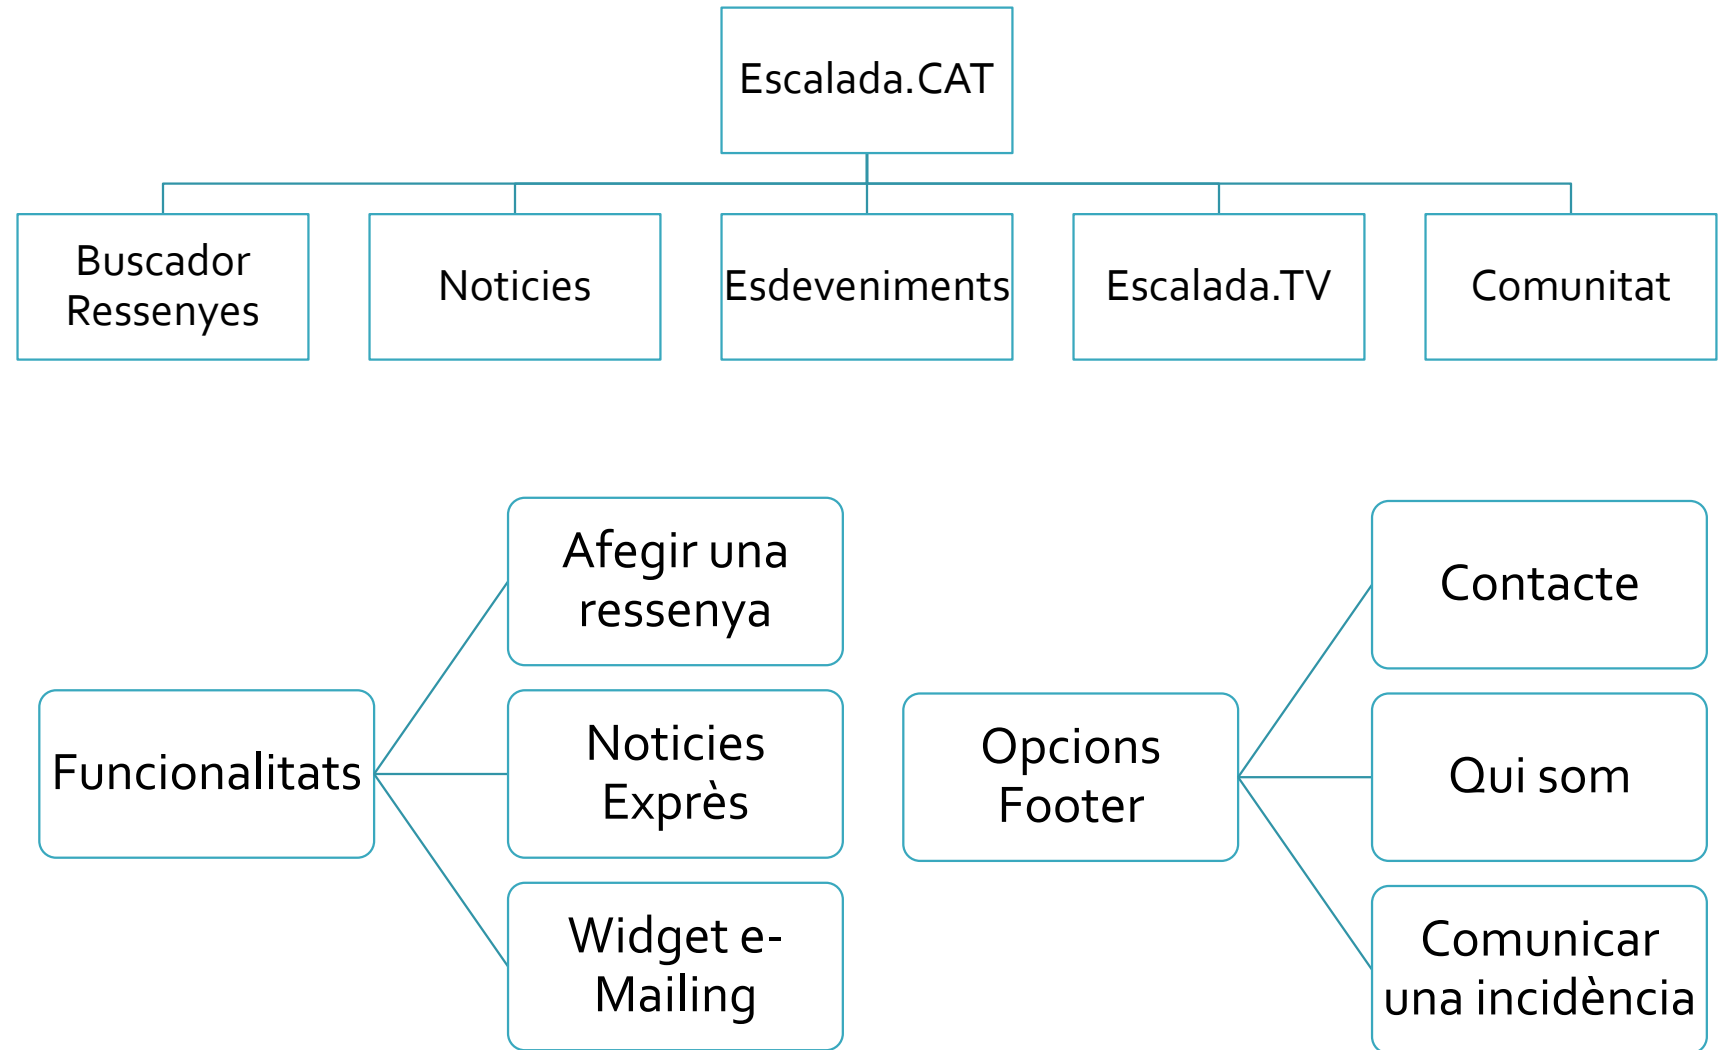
Escalada.CAT

Buscador Ressenyes

Noticies

Esdeveniments

Escalada.TV

Comunitat

Funcionalitats

Afegir una ressenya

Noticies Exprès

Widget e-Mailing

Opcions Footer

Contacte

Qui som

Comunicar una incidència